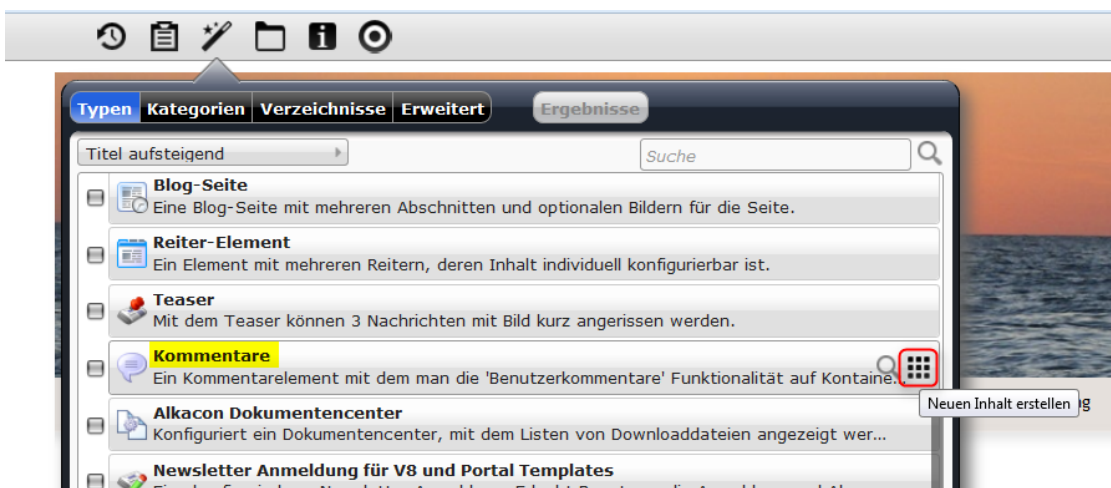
Typen Kategorien Verzeichnisse Erweitert

Ergebnisse

Titel aufsteigend

Suche

Blog-Seite
Eine Blog-Seite mit mehreren Abschnitten und optionalen Bildern für die Seite.

Reiter-Element
Ein Element mit mehreren Reitern, deren Inhalt individuell konfigurierbar ist.

Teaser
Mit dem Teaser können 3 Nachrichten mit Bild kurz angerissen werden.

Kommentare
Ein Kommentarelement mit dem man die 'Benutzerkommentare' Funktionalität auf Kontaine...

Neuen Inhalt erstellen

Alkacon Dokumentencenter
Konfiguriert ein Dokumentencenter, mit dem Listen von Downloaddateien angezeigt wer...

Newsletter Anmeldung für V8 und Portal Templates
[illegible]